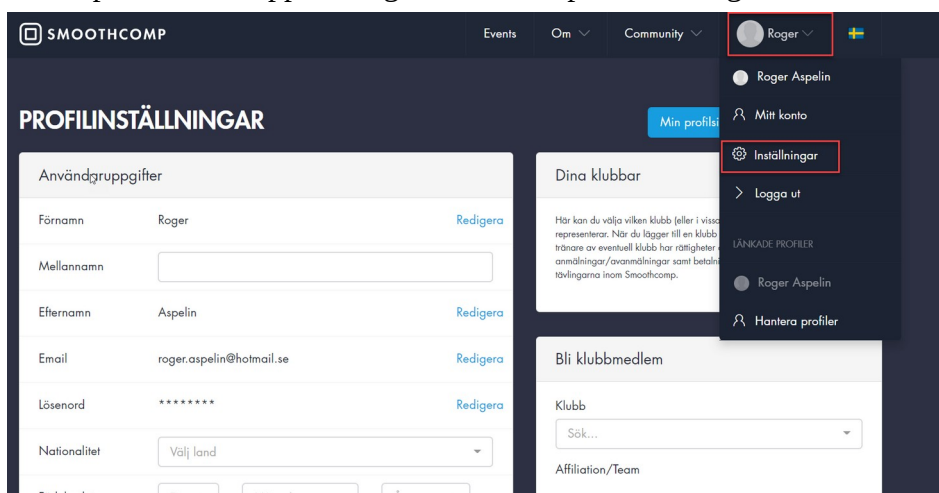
SMOOTHCOMP

Events Om Community Roger

Roger Aspelin
Mitt konto
Inställningar
Logga ut
LÄNKADE PROFILER
Roger Aspelin
Hantera profiler

PROFILINSTÄLLNINGAR

Min profil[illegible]

Användaruppgifter

Förnamn Roger Redigera
Mellannamn
Efternamn Aspelin Redigera
Email roger.aspelin@hotmail.se Redigera
Lösenord ******** Redigera
Nationalitet Välj land

Dina klubbar

Här kan du välja vilken klubb (eller i viss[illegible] representerar. När du lägger till en klubb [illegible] tränare av eventuell klubb har rättigheter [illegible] anmälningar/avanmälningar samt betaln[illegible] tävlingarna inom Smoothcomp.

Bli klubbmedlem

Klubb
Sök...
Affiliation/Team